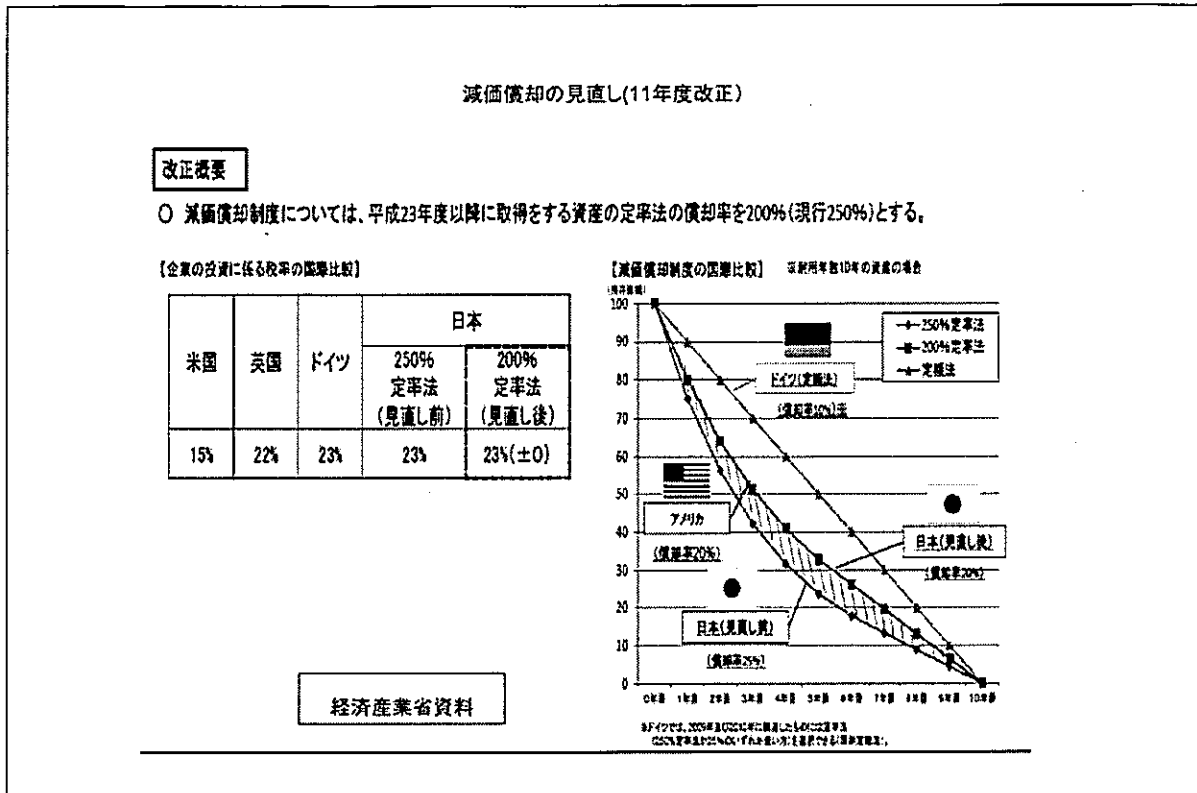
減価償却の見直し(11年度改正)

改正概要

○ 減価償却制度については、平成23年度以降に取得をする資産の定率法の償却率を200%(現行250%)とする。

【企業の投資に係る税率の国際比較】

| 米国 | 英国 | ドイツ | 日本 250% 定率法 (見直し前) | 日本 200% 定率法 (見直し後) |
|---|---|---|---|---|
| 15% | 22% | 23% | 23% | 23%(±0) |

【減価償却制度の国際比較】 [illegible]

100
90
80
70
60
50
40
30
20
10
0

250%定率法
200%定率法
定額法

ドイツ(定額法)
(償却率10%)

アメリカ
(償却率20%)

日本(見直し後)
(償却率20%)

日本(見直し前)
(償却率25%)

0年目 1年目 2年目 3年目 4年目 5年目 6年目 7年目 8年目 9年目 10年目

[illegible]

経済産業省資料